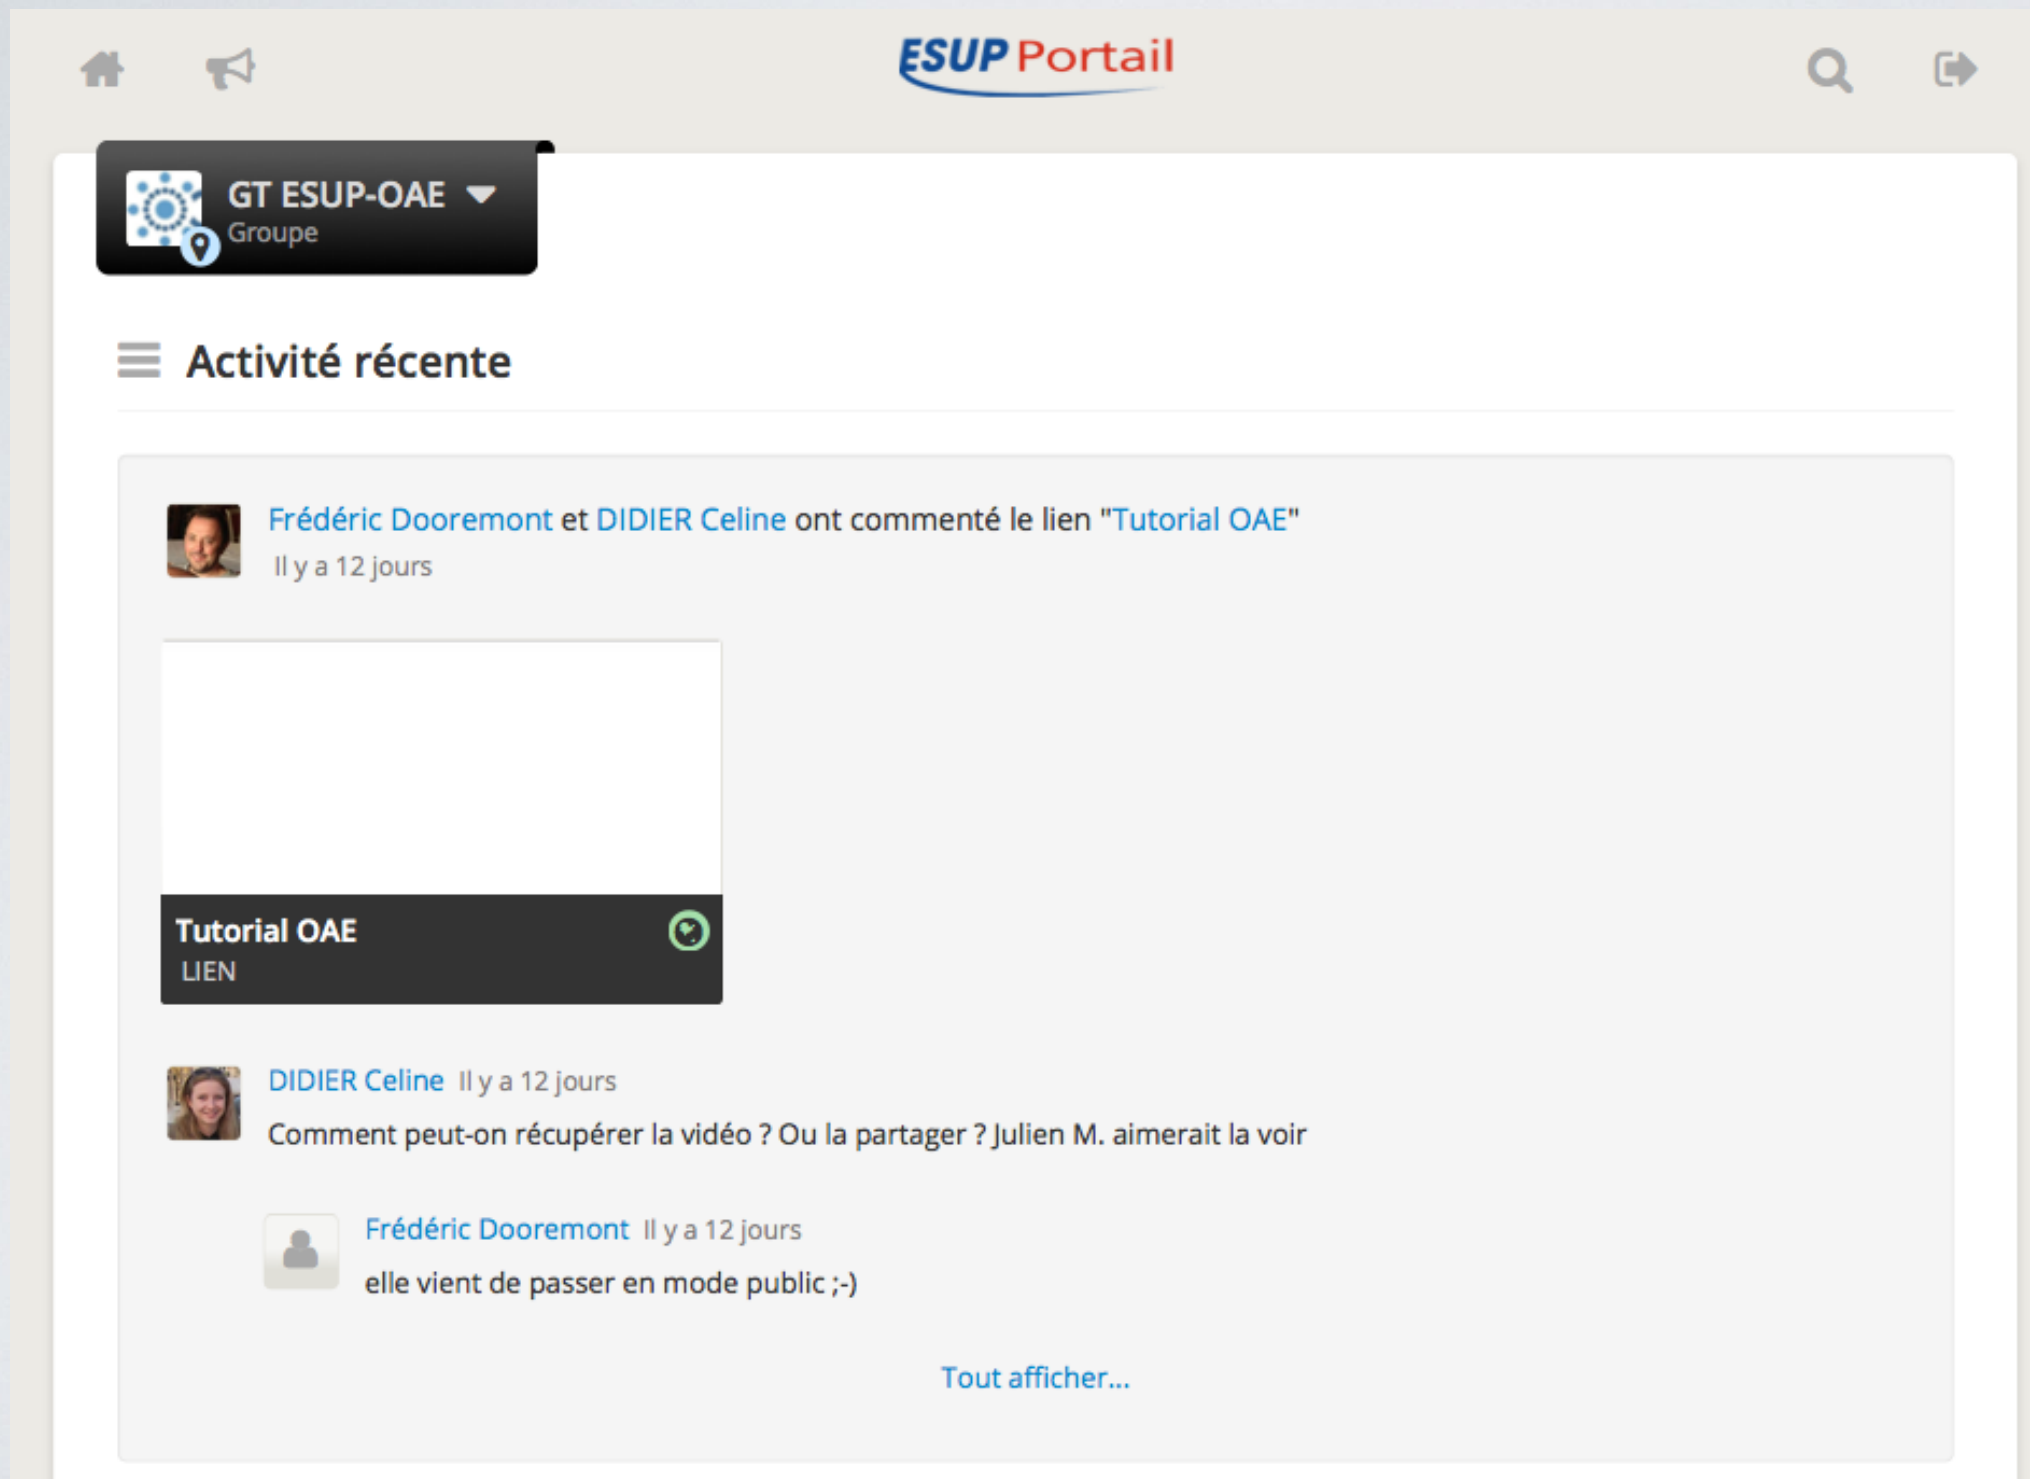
ESUP Portail

GT ESUP-OAE
Groupe

Activité récente

Frédéric Dooremont et DIDIER Celine ont commenté le lien "Tutorial OAE"
Il y a 12 jours

Tutorial OAE
LIEN

DIDIER Celine Il y a 12 jours
Comment peut-on récupérer la vidéo ? Ou la partager ? Julien M. aimerait la voir

Frédéric Dooremont Il y a 12 jours
elle vient de passer en mode public ;-)

Tout afficher...